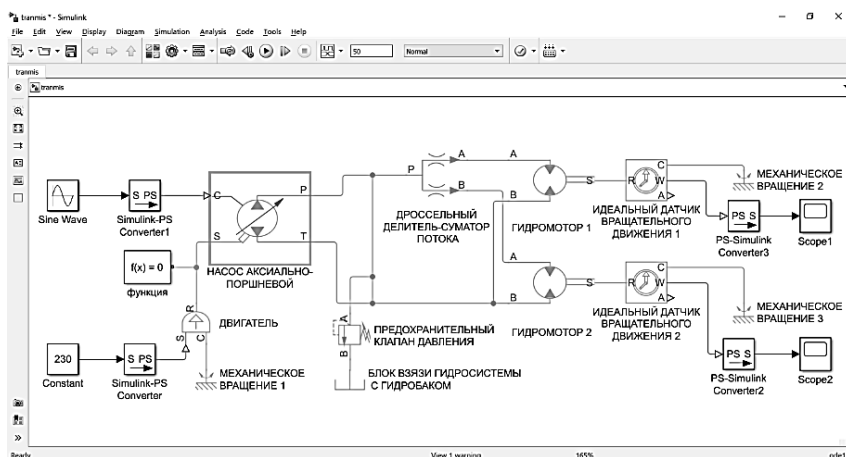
tranmis * - Simulink

File Edit View Display Diagram Simulation Analysis Code Tools Help

50 Normal

tranmis

tranmis

Sine Wave

S PS

Simulink-PS Converter1

C

P

S

T

НАСОС АКСИАЛЬНО-ПОРШНЕВОЙ

f(x) = 0

функция

R

S

C

ДВИГАТЕЛЬ

230

Constant

S PS

Simulink-PS Converter

МЕХАНИЧЕСКОЕ ВРАЩЕНИЕ 1

P

A

B

ДРОССЕЛЬНЫЙ ДЕЛИТЕЛЬ-СУМАТОР ПОТОКА

A

B

S

ГИДРОМОТОР 1

A

B

S

ГИДРОМОТОР 2

A

B

ПРЕДОХРАНИТЕЛЬНЫЙ КЛАПАН ДАВЛЕНИЯ

БЛОК ВЗЯЗИ ГИДРОСИСТЕМЫ С ГИДРОБАКОМ

C

R

W

A

ИДЕАЛЬНЫЙ ДАТЧИК ВРАЩАТЕЛЬНОГО ДВИЖЕНИЯ 1

C

R

W

A

ИДЕАЛЬНЫЙ ДАТЧИК ВРАЩАТЕЛЬНОГО ДВИЖЕНИЯ 2

МЕХАНИЧЕСКОЕ ВРАЩЕНИЕ 2

МЕХАНИЧЕСКОЕ ВРАЩЕНИЕ 3

PS S

PS-Simulink Converter3

Scope1

PS S

PS-Simulink Converter2

Scope2

Ready

View 1 warning

165%

ode1